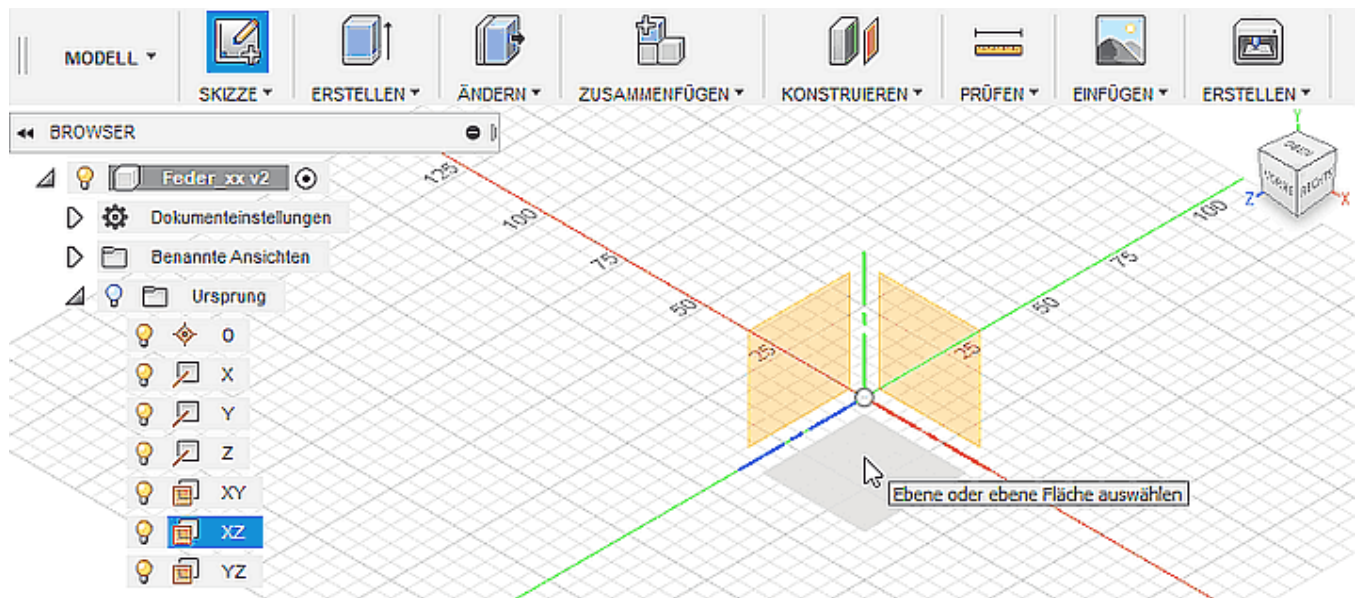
MODELL ▾

SKIZZE ▾ ERSTELLEN ▾ ÄNDERN ▾ ZUSAMMENFÜGEN ▾ KONSTRUIEREN ▾ PRÜFEN ▾ EINFÜGEN ▾ ERSTELLEN ▾

◂◂ BROWSER

Feder_xx v2

Dokumenteinstellungen

Benannte Ansichten

Ursprung

O

X

Y

Z

XY

XZ

YZ

125

100

75

50

25

100

75

50

25

OBEN

VORNE

RECHTS

Y

Z

X

Ebene oder ebene Fläche auswählen